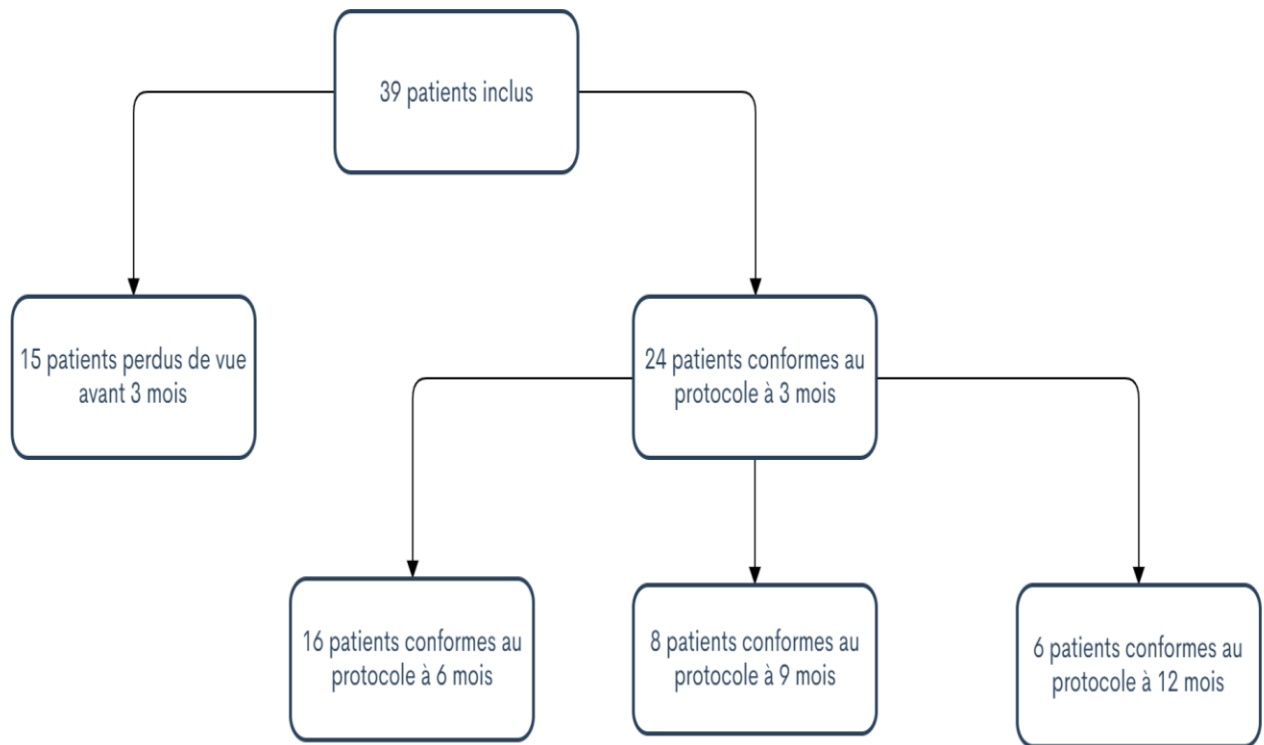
39 patients inclus

15 patients perdus de vue avant 3 mois

24 patients conformes au protocole à 3 mois

16 patients conformes au protocole à 6 mois

8 patients conformes au protocole à 9 mois

6 patients conformes au protocole à 12 mois